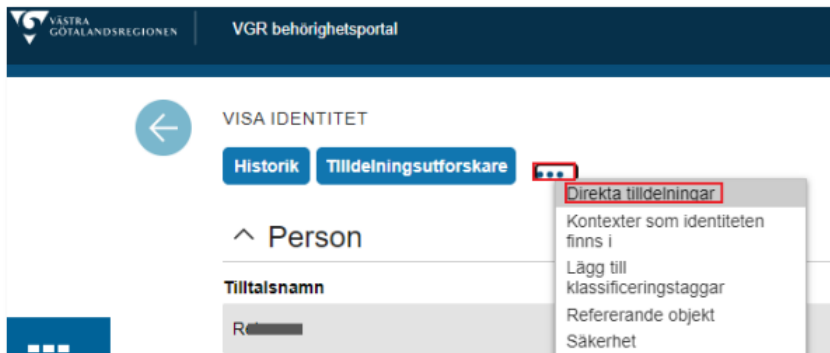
VÄSTRA GÖTALANDSREGIONEN

VGR behörighetsportal

VISA IDENTITET

Historik

Tilldelningsutforskare

•••

Direkta tilldelningar

Kontexter som identiteten finns i

Lägg till klassificeringstaggar

Refererande objekt

Säkerhet

^ Person

Tilltalsnamn

R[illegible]